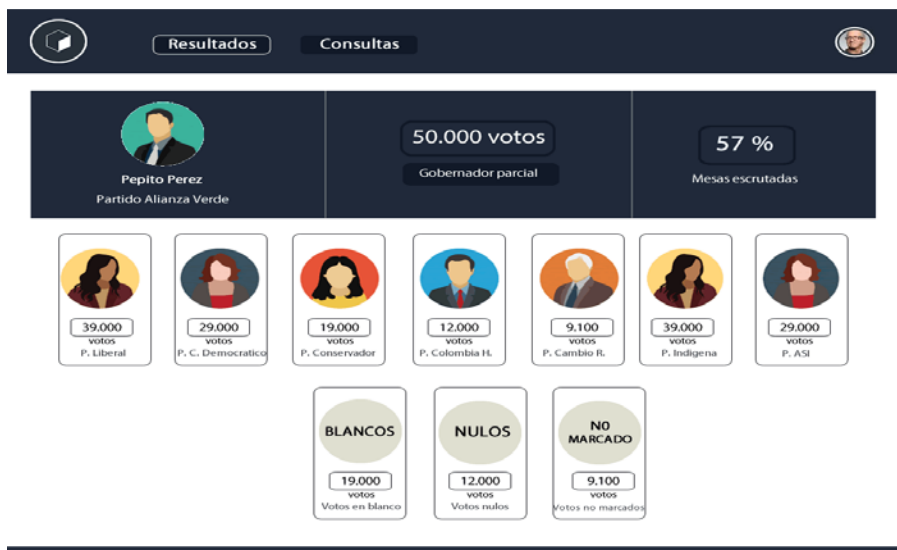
Resultados Consultas

Pepito Perez
Partido Alianza Verde

50.000 votos
Gobernador parcial

57 %
Mesas escrutadas

39.000
votos
P. Liberal

29.000
votos
P. C. Democratico

19.000
votos
P. Conservador

12.000
votos
P. Colombia H.

9.100
votos
P. Cambio R.

39.000
votos
P. Indigena

29.000
votos
P. ASI

BLANCOS
19.000
votos
Votos en blanco

NULOS
12.000
votos
Votos nulos

N0 MARCADO
9.100
votos
Votos no marcados